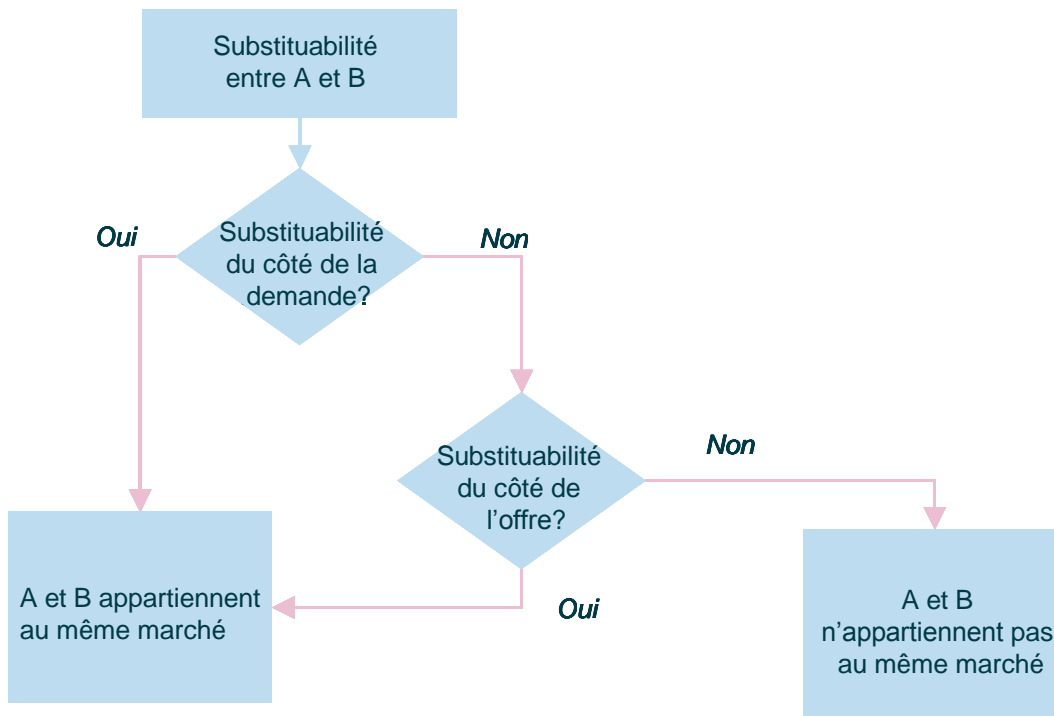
Substituabilité entre A et B

Oui

Substituabilité du côté de la demande?

Non

Substituabilité du côté de l’offre?

Non

A et B appartiennent au même marché

Oui

A et B n’appartiennent pas au même marché